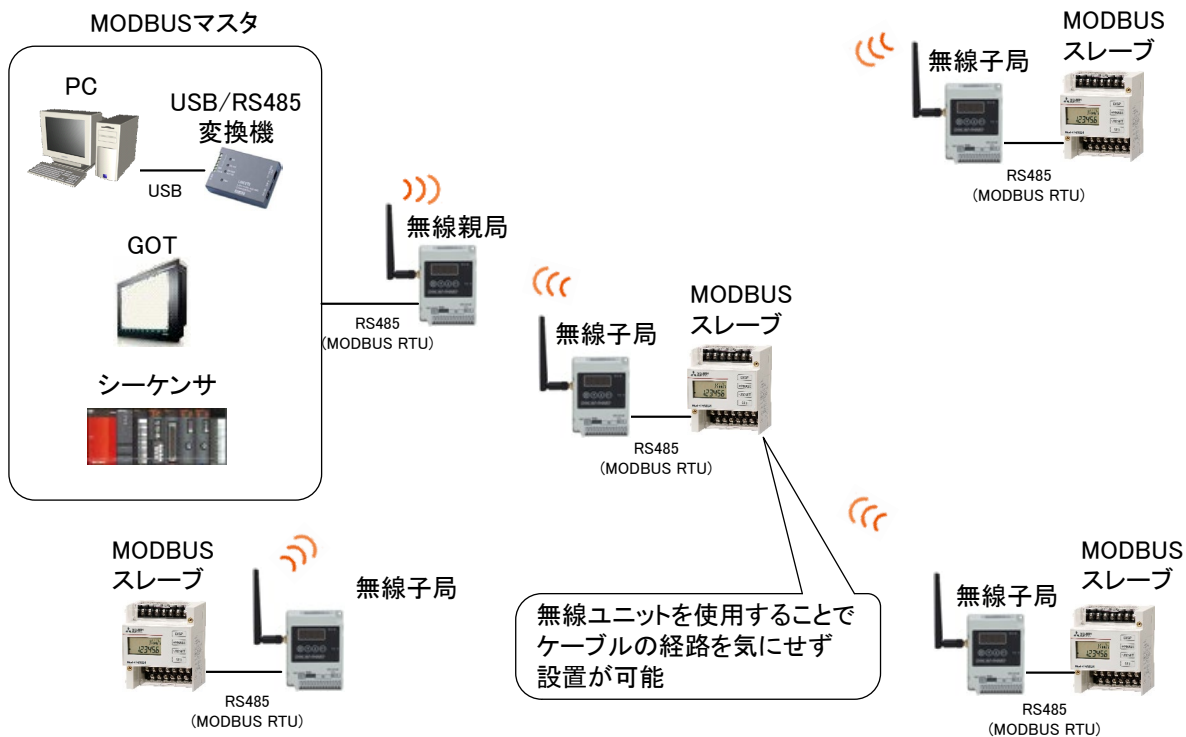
MODBUSマスタ

PC

USB/RS485
変換機

USB

GOT

シーケンサ

無線親局

RS485
(MODBUS RTU)

無線子局

MODBUS
スレーブ

RS485
(MODBUS RTU)

無線子局

MODBUS
スレーブ

RS485
(MODBUS RTU)

MODBUS
スレーブ

無線子局

RS485
(MODBUS RTU)

無線ユニットを使用することでケーブルの経路を気にせず設置が可能

無線子局

MODBUS
スレーブ

RS485
(MODBUS RTU)